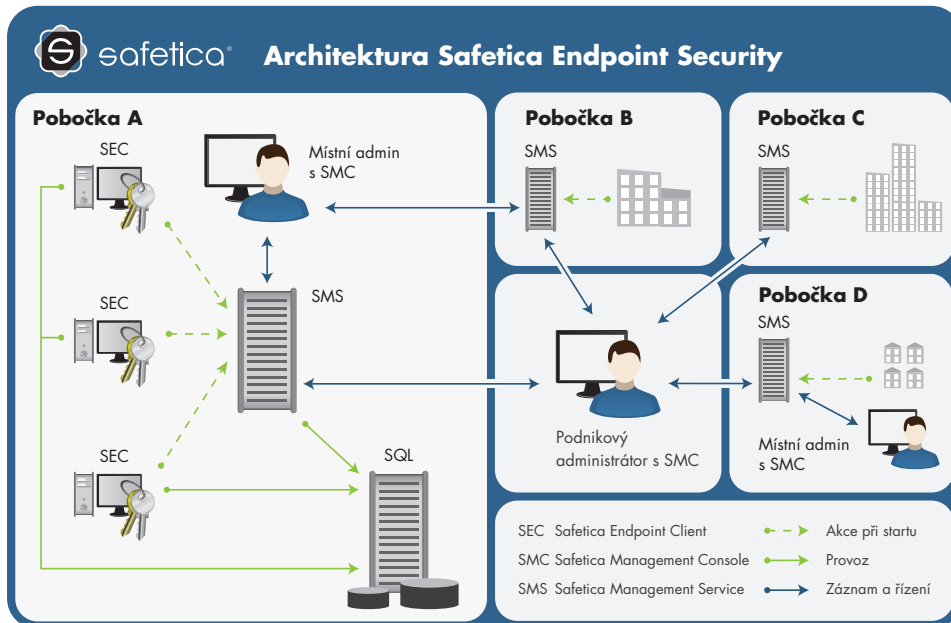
safetica Architektura Safetica Endpoint Security

Pobočka A

SEC

Místní admin s SMC

SEC

SMS

SEC

SQL

Pobočka B

SMS

Pobočka C

SMS

Pobočka D

SMS

Podnikový administrátor s SMC

Místní admin s SMC

SEC Safetica Endpoint Client
SMC Safetica Management Console
SMS Safetica Management Service

Akce při startu
Provoz
Záznam a řízení